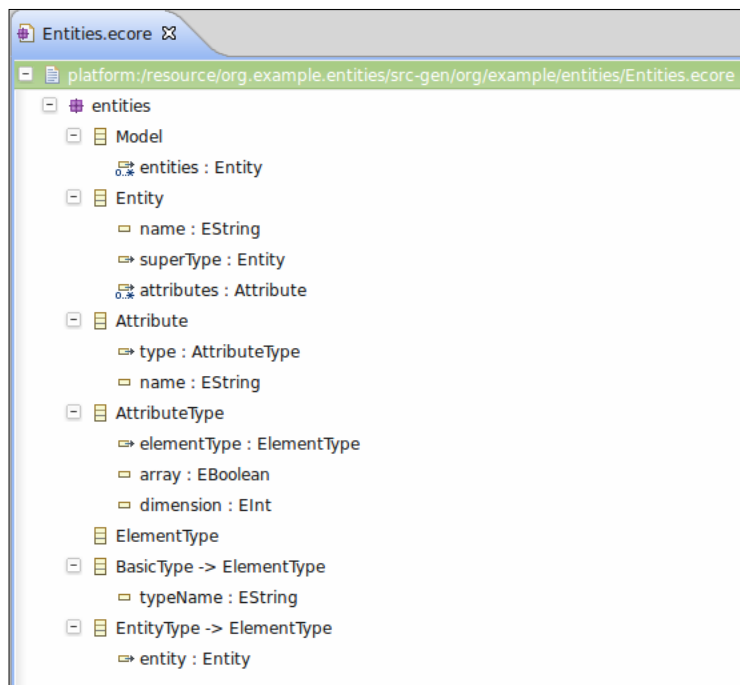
Entities.ecore ☒

platform:/resource/org.example.entities/src-gen/org/example/entities/Entities.ecore
entities
Model
entities : Entity
Entity
name : EString
superType : Entity
attributes : Attribute
Attribute
type : AttributeType
name : EString
AttributeType
elementType : ElementType
array : EBoolean
dimension : EInt
ElementType
BasicType -> ElementType
typeName : EString
EntityType -> ElementType
entity : Entity